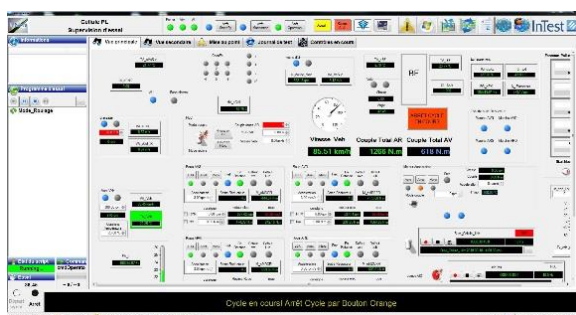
Cellule PL
Supervision d'essai
InTest
Vue principale
Vue secondaire
Mise au point
Journal de test
Contrôle en cours
Vitesse Veh
Couple Total AR
Couple Total AV
85.51 km/h
1266 N.m
618 N.m
Mode_Rodage
Running
Arrêt
Cycle en cours! Arrêt Cycle par Bouton Orange
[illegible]